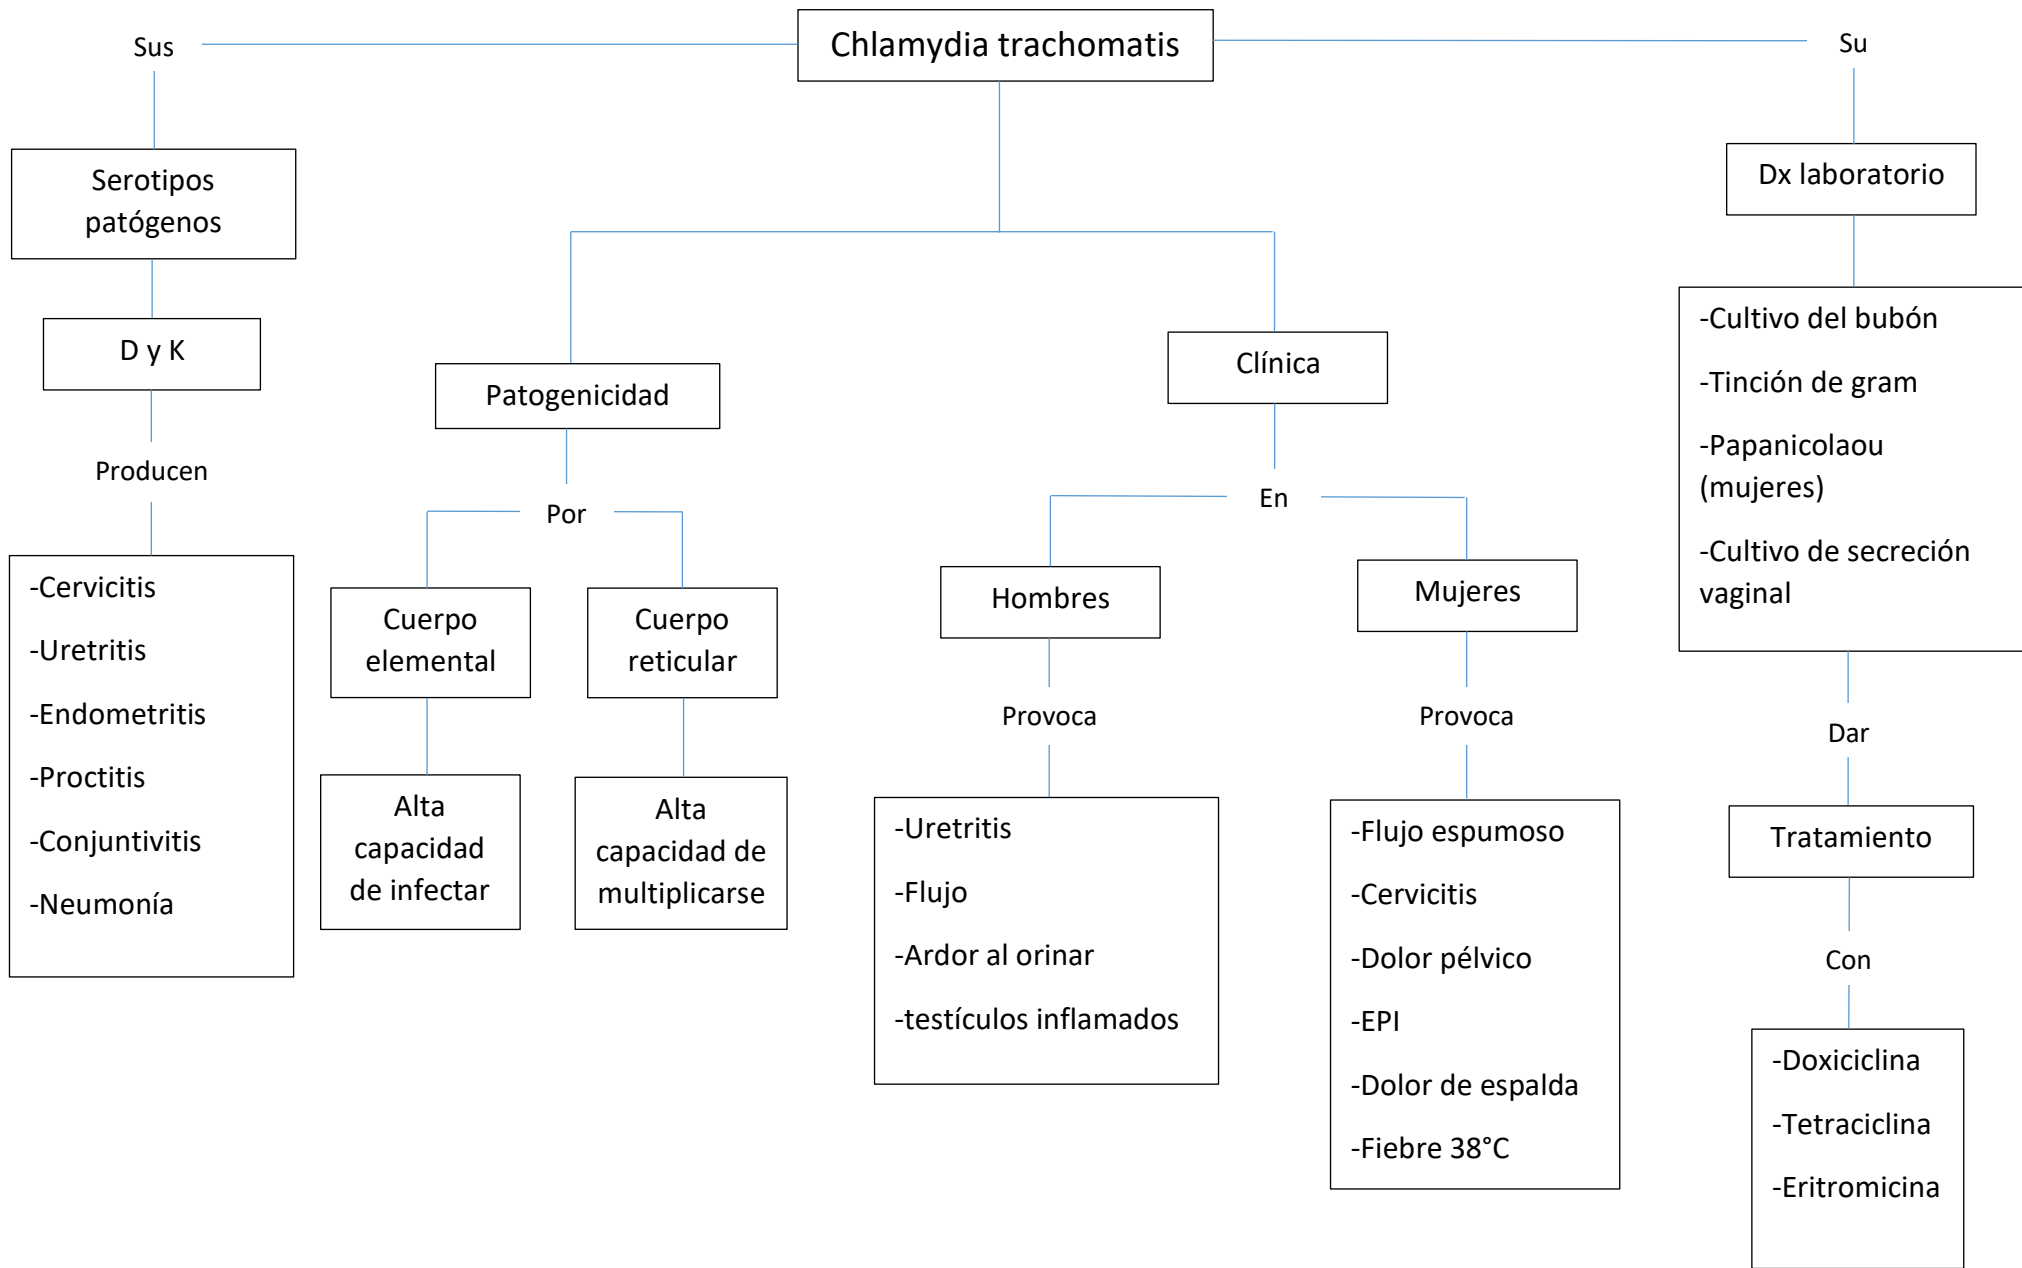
Chlamydia trachomatis

Sus

Serotipos patógenos

D y K

Producen

-Cervicitis

-Uretritis

-Endometritis

-Proctitis

-Conjuntivitis

-Neumonía

Patogenicidad

Por

Cuerpo elemental

Alta capacidad de infectar

Cuerpo reticular

Alta capacidad de multiplicarse

Clínica

En

Hombres

Provoca

-Uretritis

-Flujo

-Ardor al orinar

-testículos inflamados

Mujeres

Provoca

-Flujo espumoso

-Cervicitis

-Dolor pélvico

-EPI

-Dolor de espalda

-Fiebre 38°C

Su

Dx laboratorio

-Cultivo del bubón

-Tinción de gram

-Papanicolaou (mujeres)

-Cultivo de secreción vaginal

Dar

Tratamiento

Con

-Doxiciclina

-Tetraciclina

-Eritromicina